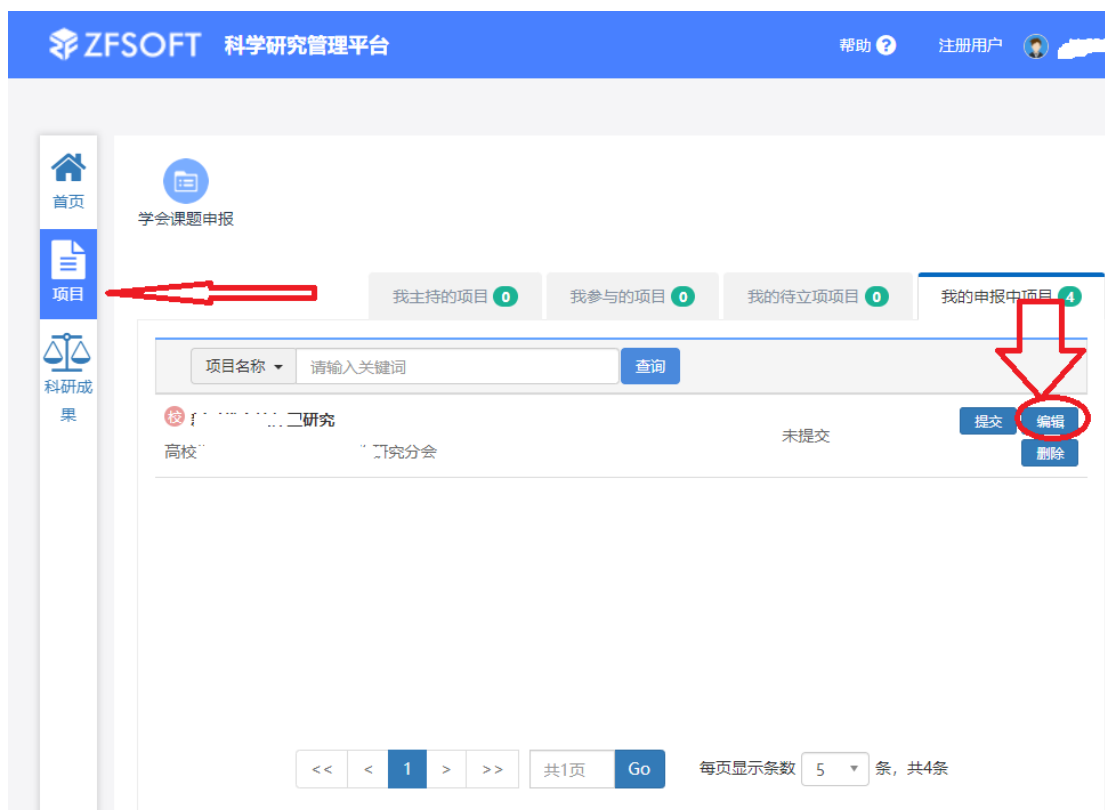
ZFSOFT 科学研究管理平台

帮助 ?

注册用户

首页

项目

科研成果

学会课题申报

我主持的项目 0

我参与的项目 0

我的待立项项目 0

我的申报中项目 4

项目名称

请输入关键词

查询

校 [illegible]研究

高校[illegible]研究分会

未提交

提交

编辑

删除

<<

<

1

>

>>

共1页

Go

每页显示条数 5 条，共4条